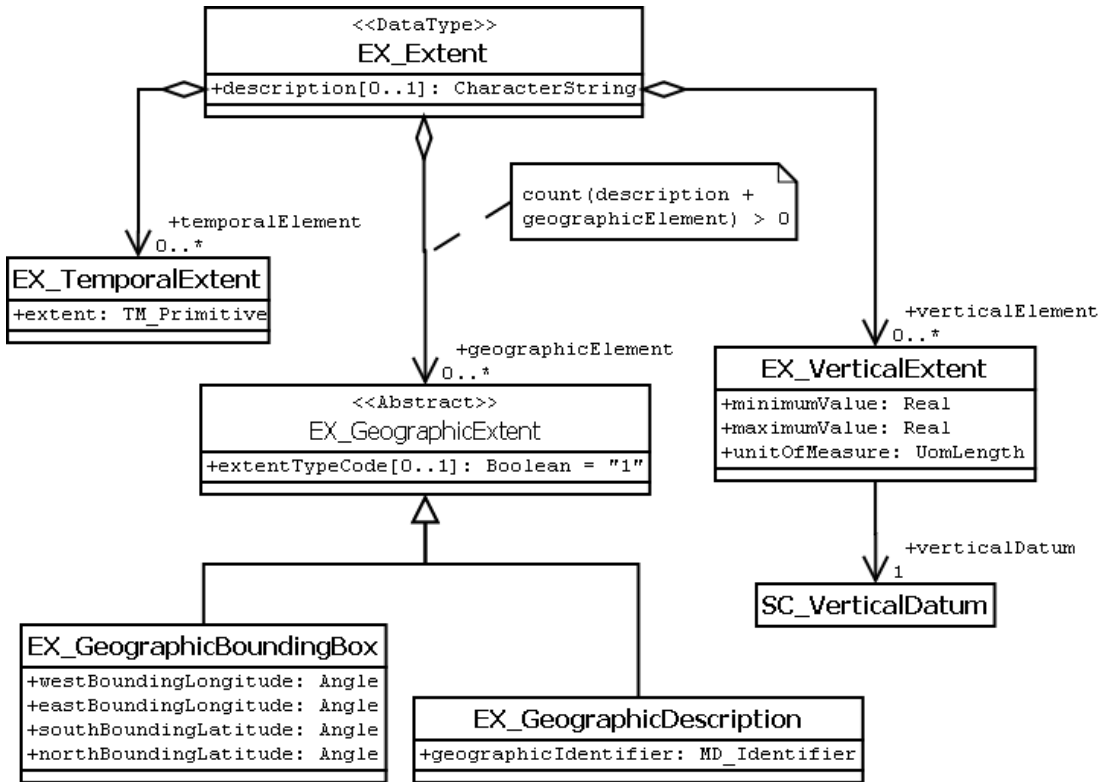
<<DataType>>
EX_Extent
+description[0..1]: CharacterString

count(description + geographicElement) > 0

+temporalElement
0..*
EX_TemporalExtent
+extent: TM_Primitive

+geographicElement
0..*
<<Abstract>>
EX_GeographicExtent
+extentTypeCode[0..1]: Boolean = "1"

+verticalElement
0..*
EX_VerticalExtent
+minimumValue: Real
+maximumValue: Real
+unitOfMeasure: UomLength

+verticalDatum
1
SC_VerticalDatum

EX_GeographicBoundingBox
+westBoundingLongitude: Angle
+eastBoundingLongitude: Angle
+southBoundingLatitude: Angle
+northBoundingLatitude: Angle

EX_GeographicDescription
+geographicIdentifier: MD_Identifier